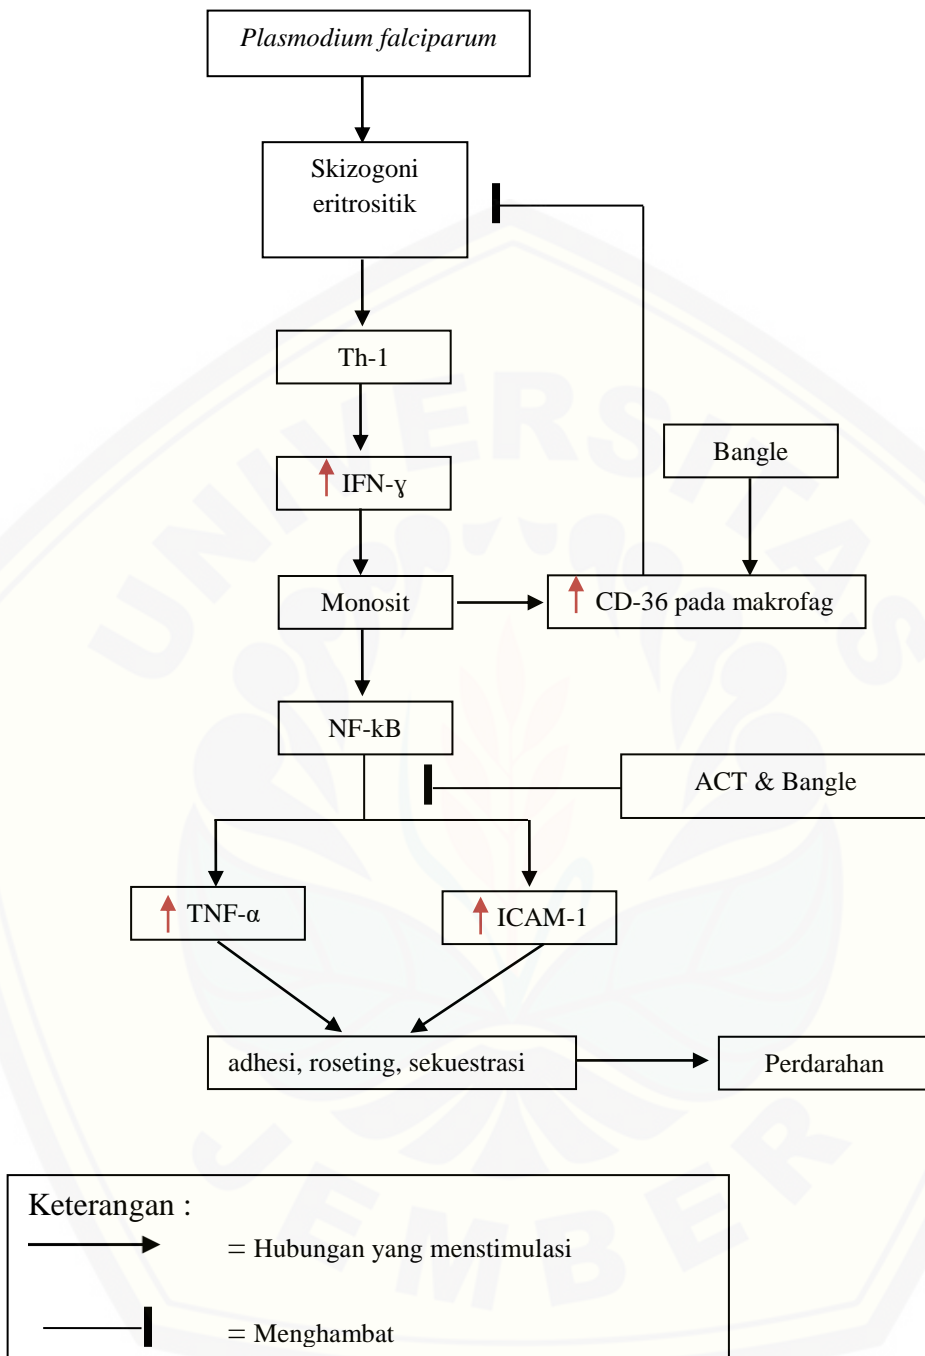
Plasmodium falciparum

Skizogoni eritrositik

Th-1

IFN-ɣ

Bangle

Monosit

CD-36 pada makrofag

NF-kB

ACT & Bangle

TNF-α

ICAM-1

adhesi, roseting, sekuestrasi

Perdarahan

Keterangan :

= Hubungan yang menstimulasi

= Menghambat